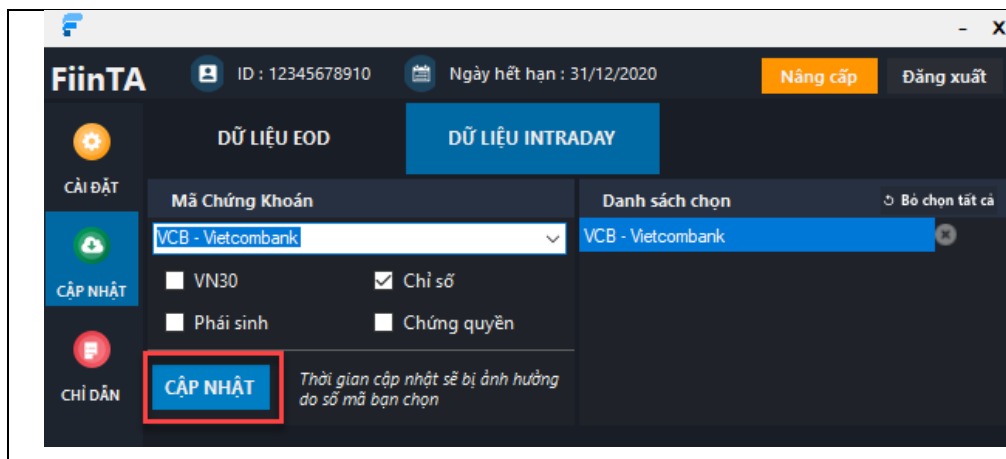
– X

FiinTA

ID : 12345678910

Ngày hết hạn : 31/12/2020

Nâng cấp

Đăng xuất

CÀI ĐẶT

CẬP NHẬT

CHỈ DẪN

DỮ LIỆU EOD

DỮ LIỆU INTRADAY

Mã Chứng Khoán

VCB - Vietcombank

VN30

Chỉ số

Phái sinh

Chứng quyền

CẬP NHẬT

Thời gian cập nhật sẽ bị ảnh hưởng do số mã bạn chọn

Danh sách chọn

Bỏ chọn tất cả

VCB - Vietcombank